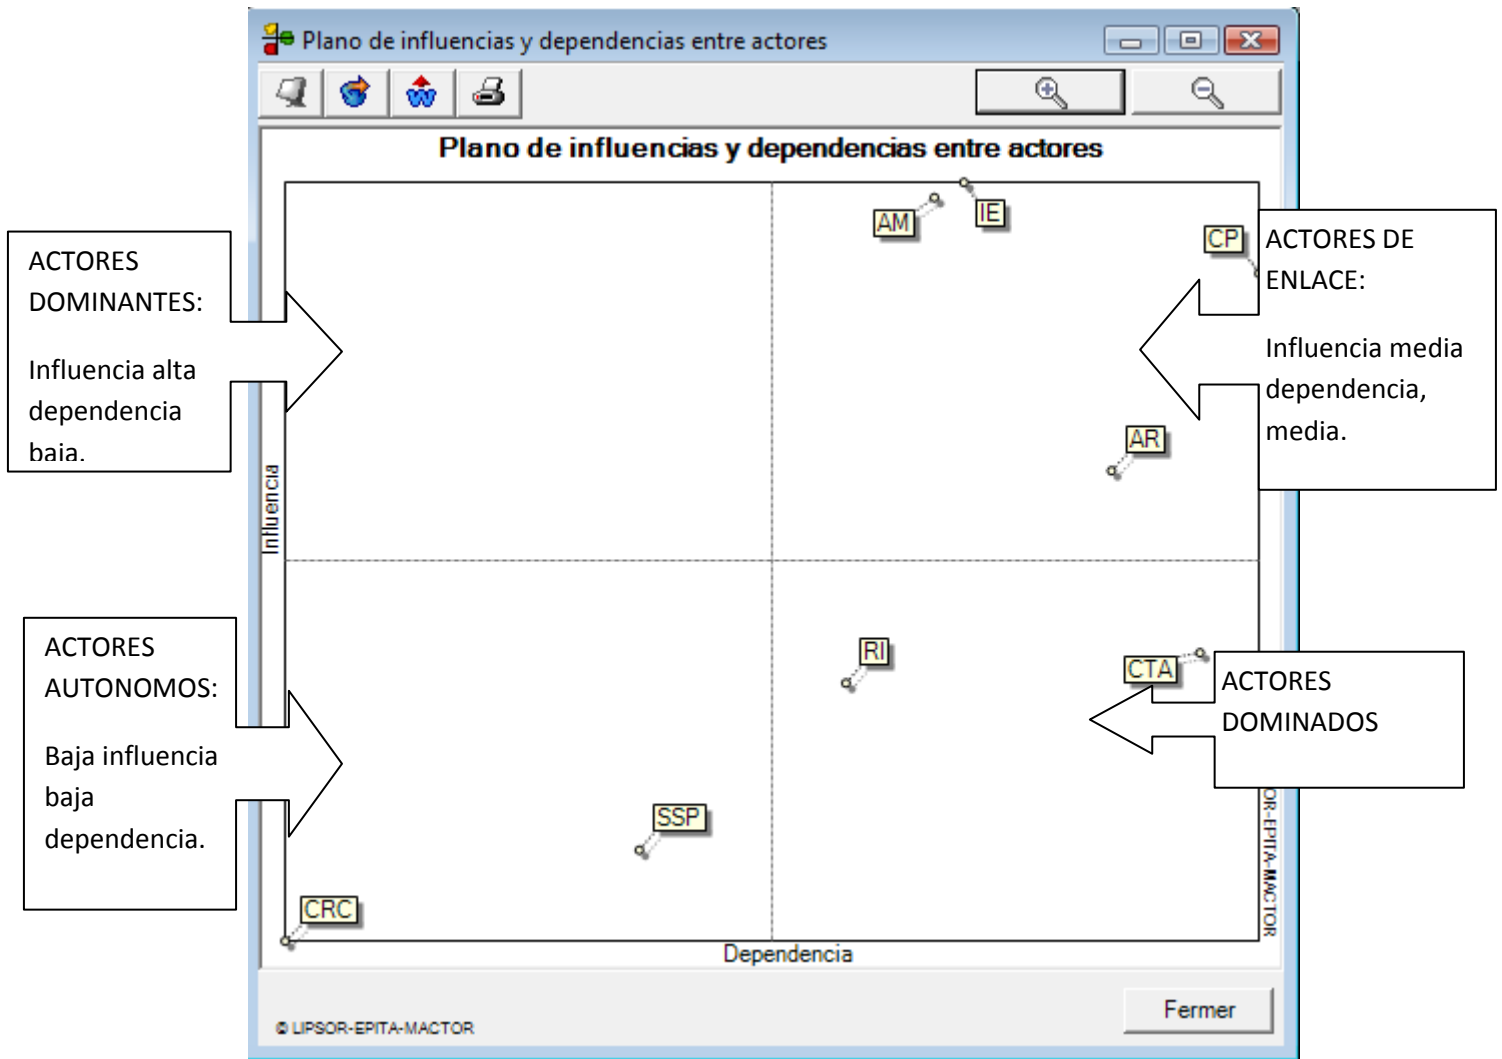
Plano de influencias y dependencias entre actores

Plano de influencias y dependencias entre actores

ACTORES DOMINANTES:

Influencia alta dependencia baja.

AM

IE

CP

ACTORES DE ENLACE:

Influencia media dependencia, media.

AR

Influencia

ACTORES AUTONOMOS:

Baja influencia baja dependencia.

RI

CTA

ACTORES DOMINADOS

SSP

CRC

Dependencia

OR-EPITA-MACTOR

Fermer

© LIPSOR-EPITA-MACTOR